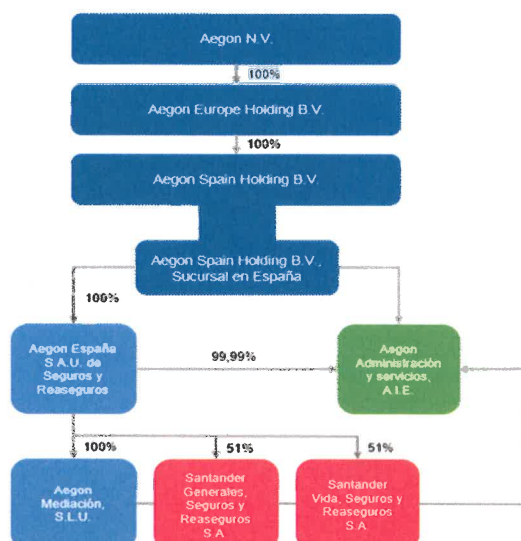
Aegon N.V.

100%

Aegon Europe Holding B.V.

100%

Aegon Spain Holding B.V.

Aegon Spain Holding B.V., Sucursal en España

100%

Aegon España S.A.U. de Seguros y Reaseguros

99,99%

Aegon Administración y servicios, A.I.E.

100%

51%

51%

Aegon Mediación, S.L.U.

Santander Generales, Seguros y Reaseguros S.A.

Santander Vida, Seguros y Reaseguros S.A.